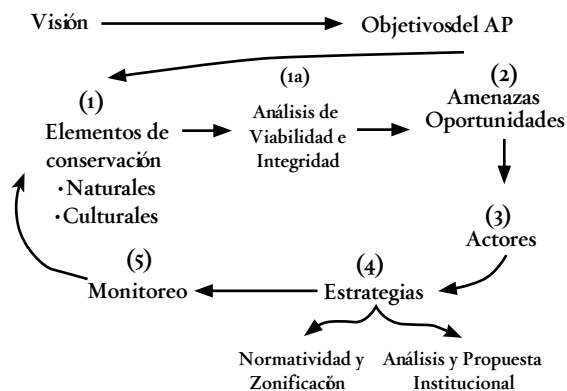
Visión

Objetivosdel AP

(1)
Elementos de conservación
• Naturales
• Culturales

(1a)
Análisis de Viabilidad e Integridad

(2)
Amenazas
Oportunidades

(3)
Actores

(4)
Estrategias

(5)
Monitoreo

Normatividad y Zonificacòn

Análisis y Propuesta Institucional